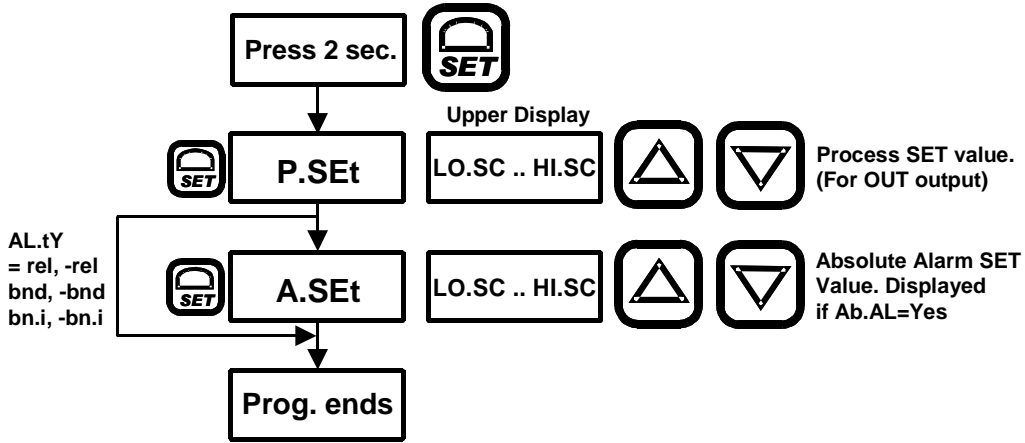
Press 2 sec.

SET

Upper Display

SET

P.SEt

LO.SC .. HI.SC

Process SET value. (For OUT output)

AL.tY = rel, -rel bnd, -bnd bn.i, -bn.i

SET

A.SEt

LO.SC .. HI.SC

Absolute Alarm SET Value. Displayed if Ab.AL=Yes

Prog. ends